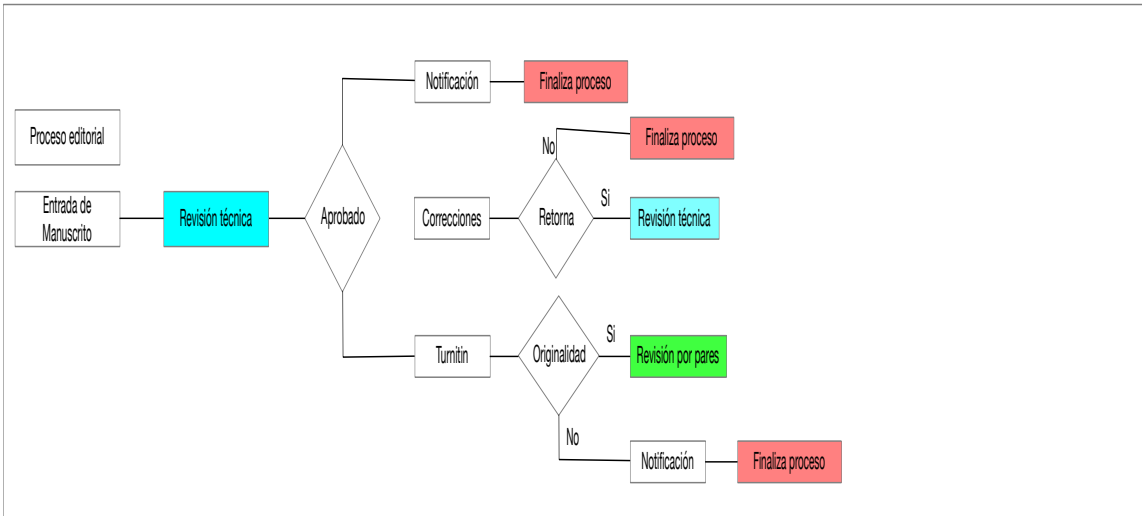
Proceso editorial

Entrada de Manuscrito

Revisión técnica

Aprobado

Notificación

Finaliza proceso

No

Finaliza proceso

Correcciones

Retorna

Si

Revisión técnica

Turnitin

Originalidad

Si

Revisión por pares

No

Notificación

Finaliza proceso